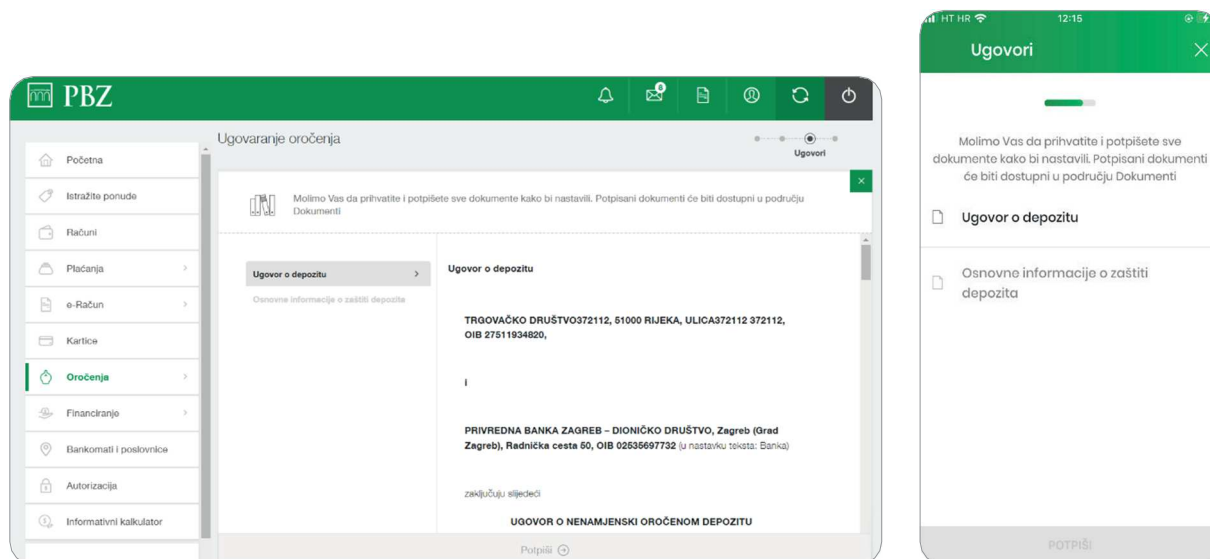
PBZ

Ugovaranje oročenja

Ugovori

Početna
Istražite ponude
Računi
Plaćanja
e-Račun
Kartice
Oročenja
Financiranje
Bankomati i poslovnice
Autorizacija
Informativni kalkulator

Molimo Vas da prihvatite i potpišete sve dokumente kako bi nastavili. Potpisani dokumenti će biti dostupni u području Dokumenti

Ugovor o depozitu
Osnovne informacije o zaštiti depozita

Ugovor o depozitu

TRGOVAČKO DRUŠTVO372112, 51000 RIJEKA, ULICA372112 372112, OIB 27511934820,

i

PRIVREDNA BANKA ZAGREB – DIONIČKO DRUŠTVO, Zagreb (Grad Zagreb), Radnička cesta 50, OIB 02535697732 (u nastavku teksta: Banka)

zaključuju slijedeći

UGOVOR O NENAMJENSKI OROČENOM DEPOZITU

Potpiši

HT HR 12:15

Ugovori

Molimo Vas da prihvatite i potpišete sve dokumente kako bi nastavili. Potpisani dokumenti će biti dostupni u području Dokumenti

Ugovor o depozitu

Osnovne informacije o zaštiti depozita

POTPIŠI